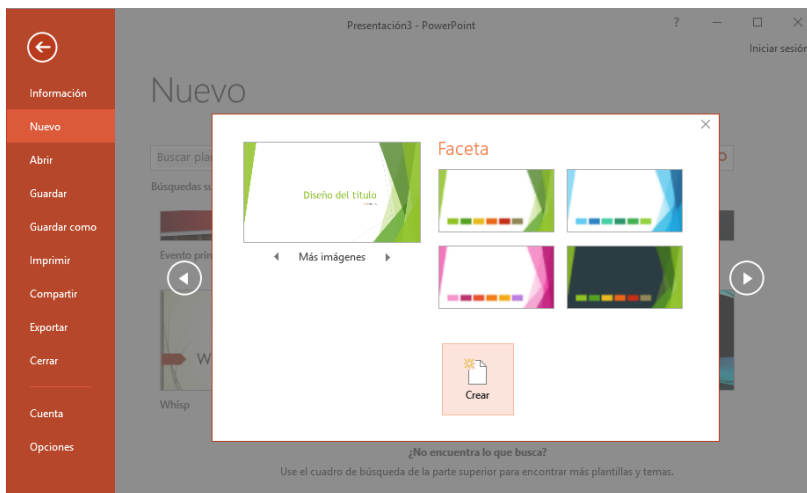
Presentación3 - PowerPoint

?

Iniciar sesión

Información

Nuevo

Abrir

Guardar

Guardar como

Imprimir

Compartir

Exportar

Cerrar

Cuenta

Opciones

Nuevo

Buscar pla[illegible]

Búsquedas su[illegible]

Evento pri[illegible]

W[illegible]

Whisp

Diseño del título

Más imágenes

Faceta

Crear

¿No encuentra lo que busca?

Use el cuadro de búsqueda de la parte superior para encontrar más plantillas y temas.